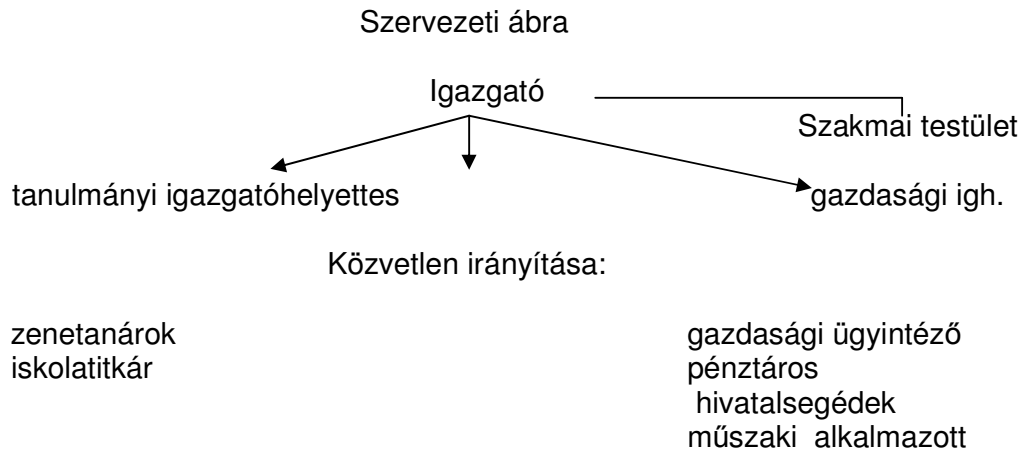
Szervezeti ábra

Igazgató

Szakmai testület

tanulmányi igazgatóhelyettes

gazdasági igh.

Közvetlen irányítása:

zenetanárok
iskolatitkár

gazdasági ügyintéző
pénztáros
hivatalsegédek
műszaki alkalmazott